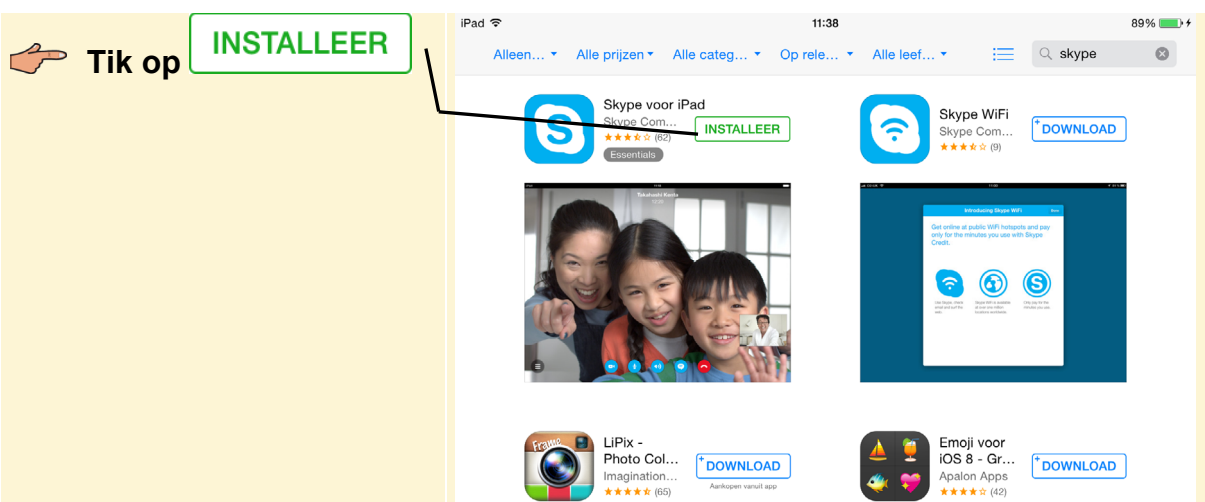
Tik op INSTALLEER

iPad 11:38 89%

Alleen… Alle prijzen Alle categ… Op rele… Alle leef… skype

Skype voor iPad
Skype Com…
(62)
Essentials
INSTALLEER

Skype WiFi
Skype Com…
(9)
DOWNLOAD

Takahashi Kenta

Introducing Skype WiFi

Get online at public WiFi hotspots and pay only for the minutes you use with Skype Credit.

LiPix - Photo Col…
Imagination…
(65)
DOWNLOAD
Aankopen vanuit app

Emoji voor iOS 8 - Gr…
Apalon Apps
(42)
DOWNLOAD